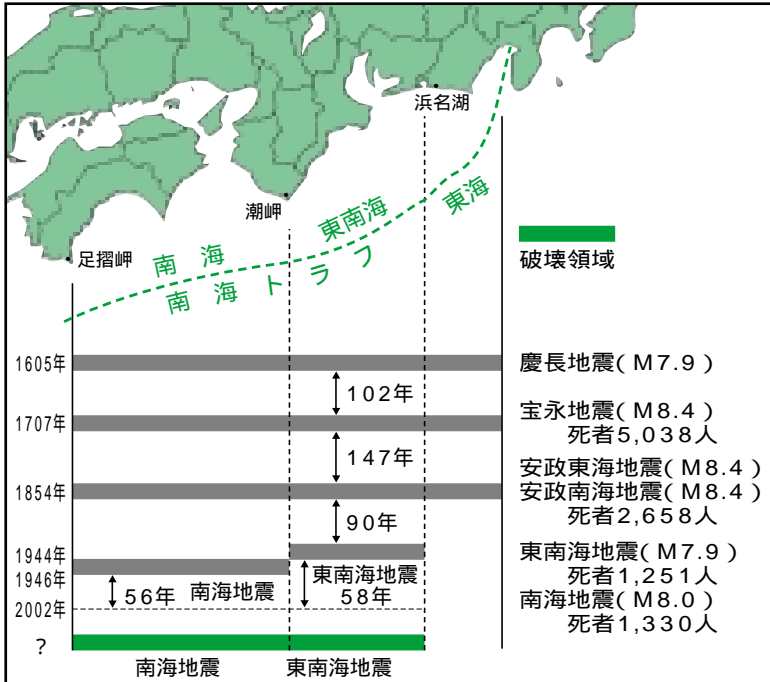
浜名湖

潮岬

足摺岬

南 海

東南海

東海

南 海 ト ラ フ

破壊領域

1605年

慶長地震(M7.9)

102年

1707年

宝永地震(M8.4)
死者5,038人

147年

1854年

安政東海地震(M8.4)
安政南海地震(M8.4)
死者2,658人

90年

1944年

1946年

2002年

56年

南海地震

東南海地震
58年

東南海地震(M7.9)
死者1,251人
南海地震(M8.0)
死者1,330人

?

南海地震

東南海地震